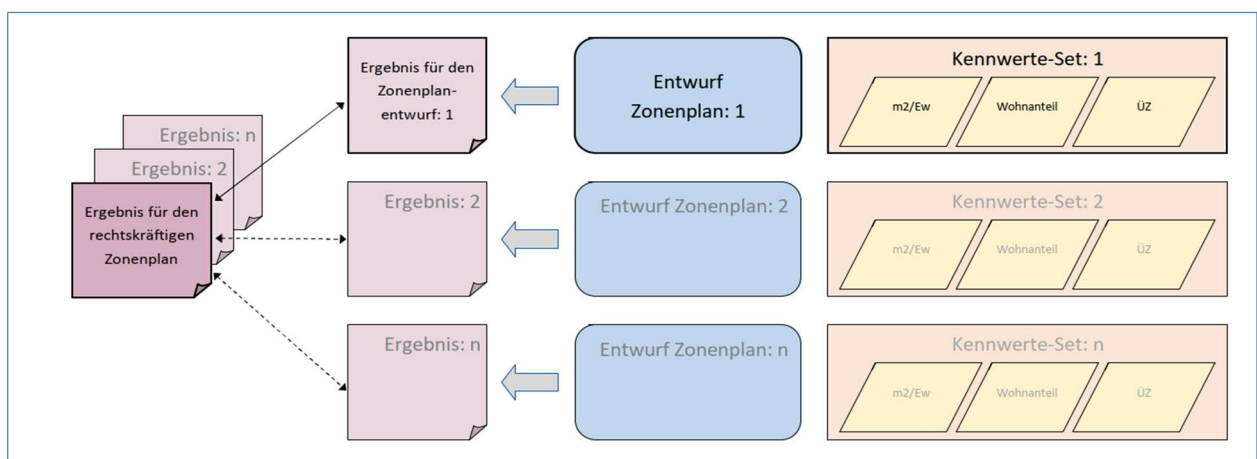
Ergebnis: n

Ergebnis: 2

Ergebnis für den rechtskräftigen Zonenplan

Ergebnis für den Zonenplanentwurf: 1

Entwurf Zonenplan: 1

Kennwerte-Set: 1

m2/Ew

Wohnanteil

ÜZ

Ergebnis: 2

Entwurf Zonenplan: 2

Kennwerte-Set: 2

m2/Ew

Wohnanteil

ÜZ

Ergebnis: n

Entwurf Zonenplan: n

Kennwerte-Set: n

m2/Ew

Wohnanteil

ÜZ